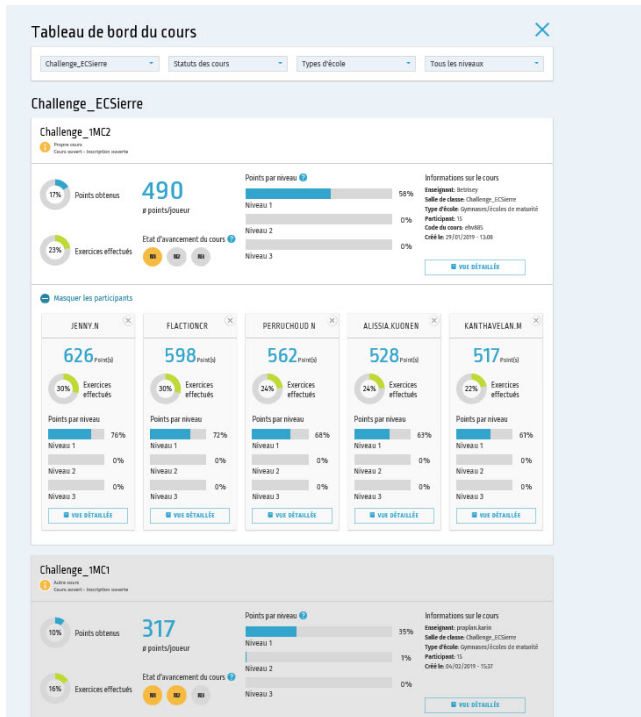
Tableau de bord du cours

Challenge_ECSierre
Statuts des cours
Types d'école
Tous les niveaux

Challenge_ECSierre

Challenge_1MC2
Propre cours
Cours ouvert - Inscription ouverte

17% Points obtenus
490
ø points/joueur

23% Exercices effectués
Etat d'avancement du cours
N1 N2 N3

Points par niveau
58%
Niveau 1
0%
Niveau 2
0%
Niveau 3

Informations sur le cours
Enseignant: Bebisey
Salle de classe: Challenge_ECSierre
Type d'école: Gymnases/écoles de maturité
Participant: 15
Code du cours: efiv885
Créé le: 29/01/2019 - 13:09
VUE DÉTAILLÉE

Masquer les participants

JENNY.N
626 Point(s)
30% Exercices effectués
Points par niveau
76%
Niveau 1
0%
Niveau 2
0%
Niveau 3
VUE DÉTAILLÉE

FLACTIONCR
598 Point(s)
30% Exercices effectués
Points par niveau
72%
Niveau 1
0%
Niveau 2
0%
Niveau 3
VUE DÉTAILLÉE

PERRUCHOUD N
562 Point(s)
24% Exercices effectués
Points par niveau
68%
Niveau 1
0%
Niveau 2
0%
Niveau 3
VUE DÉTAILLÉE

ALISSIA.KUONEN
528 Point(s)
24% Exercices effectués
Points par niveau
63%
Niveau 1
0%
Niveau 2
0%
Niveau 3
VUE DÉTAILLÉE

KANTHAVELAN.M
517 Point(s)
22% Exercices effectués
Points par niveau
61%
Niveau 1
0%
Niveau 2
0%
Niveau 3
VUE DÉTAILLÉE

Challenge_1MC1
Autre cours
Cours ouvert - Inscription ouverte

10% Points obtenus
317
ø points/joueur

16% Exercices effectués
Etat d'avancement du cours
N1 N2 N3

Points par niveau
35%
Niveau 1
1%
Niveau 2
0%
Niveau 3

Informations sur le cours
Enseignant: praplan.karin
Salle de classe: Challenge_ECSierre
Type d'école: Gymnases/écoles de maturité
Participant: 15
Créé le: 04/02/2019 - 15:37
VUE DÉTAILLÉE